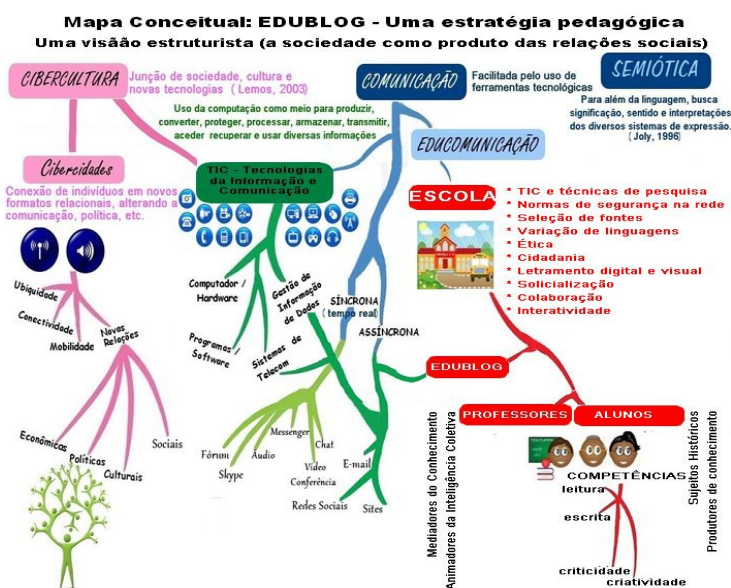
Mapa Conceitual: EDUBLOG - Uma estratégia pedagógica
Uma visãão estruturista (a sociedade como produto das relações sociais)

CIBERCULTURA
Junção de sociedade, cultura e novas tecnologias (Lemos, 2003)

COMUNICAÇÃO
Facilitada pelo uso de ferramentas tecnológicas

SEMIÓTICA
Para além da linguagem, busca significação, sentido e interpretações dos diversos sistemas de expressão. (Joly, 1996)

Uso da computação como meio para produzir, converter, proteger, processar, armazenar, transmitir, aceder recuperar e usar diversas informações

EDUCOMUNICAÇÃO

Cibercidades
Conexão de indivíduos em novos formatos relacionais, alterando a comunicação, política, etc.

TIC - Tecnologias da Informação e Comunicação

ESCOLA
* TIC e técnicas de pesquisa
* Normas de segurança na rede
* Seleção de fontes
* Variação de linguagens
* Ética
* Cidadania
* Letramento digital e visual
* Solicialização
* Colaboração
* Interatividade

Ubiquidade
Conectividade
Mobilidade
Novas Relações

Computador / Hardware
Gestão de Informação de Dados
Programas / Software
Sistemas de Telecom

SÍNCRONA (tempo real)
ASSÍNCRONA

EDUBLOG

PROFESSORES
ALUNOS

Econômicas
Políticas
Culturais
Sociais

Messenger
Chat
Fórum
Áudio
Skype
Vídeo Conferência
E-mail
Redes Sociais
Sites

Mediadores do Conhecimento
Animadores da Inteligência Coletiva

COMPETÊNCIAS
leitura
escrita
criticidade
criatividade

Sujeitos Históricos
Produtores de conhecimento